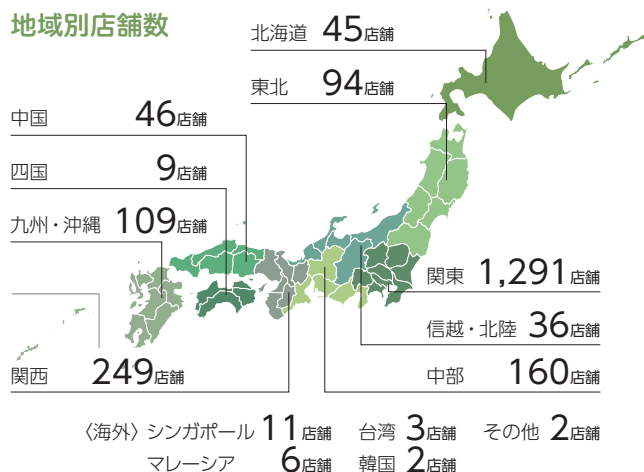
地域別店舗数

北海道 45店舗

東北 94店舗

中国 46店舗

四国 9店舗

九州・沖縄 109店舗

関東 1,291店舗

信越・北陸 36店舗

関西 249店舗

中部 160店舗

〈海外〉シンガポール 11店舗　台湾 3店舗　その他 2店舗

マレーシア 6店舗　韓国 2店舗